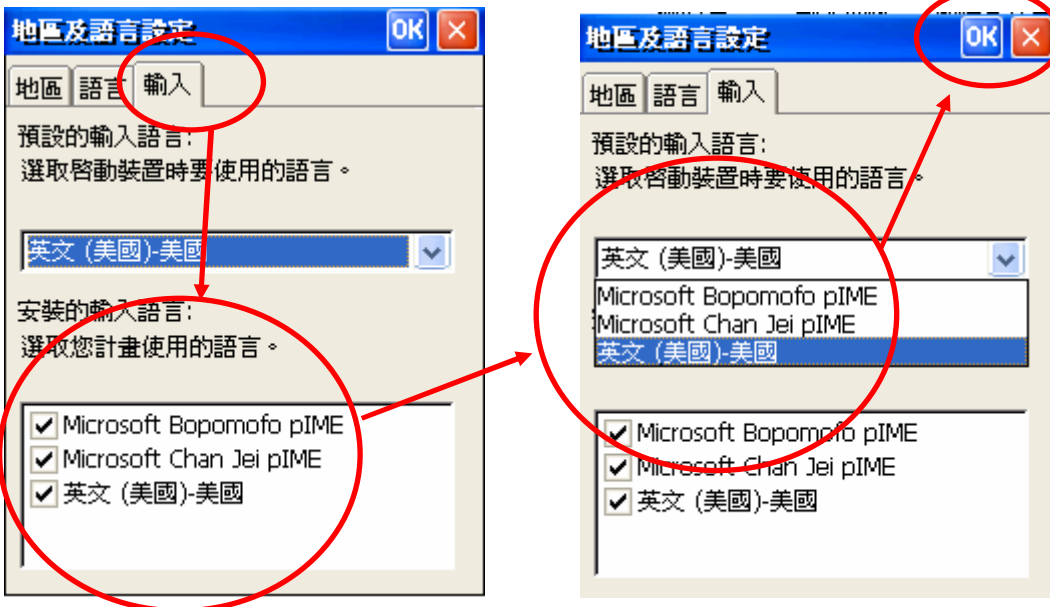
地區及語言設定
OK
地區 語言 輸入
預設的輸入語言:
選取啓動裝置時要使用的語言。
英文 (美國)-美國
安裝的輸入語言:
選取您計畫使用的語言。
Microsoft Bopomofo pIME
Microsoft Chan Jei pIME
英文 (美國)-美國

地區及語言設定
OK
地區 語言 輸入
預設的輸入語言:
選取啓動裝置時要使用的語言。
英文 (美國)-美國
Microsoft Bopomofo pIME
Microsoft Chan Jei pIME
英文 (美國)-美國
Microsoft Bopomofo pIME
Microsoft Chan Jei pIME
英文 (美國)-美國